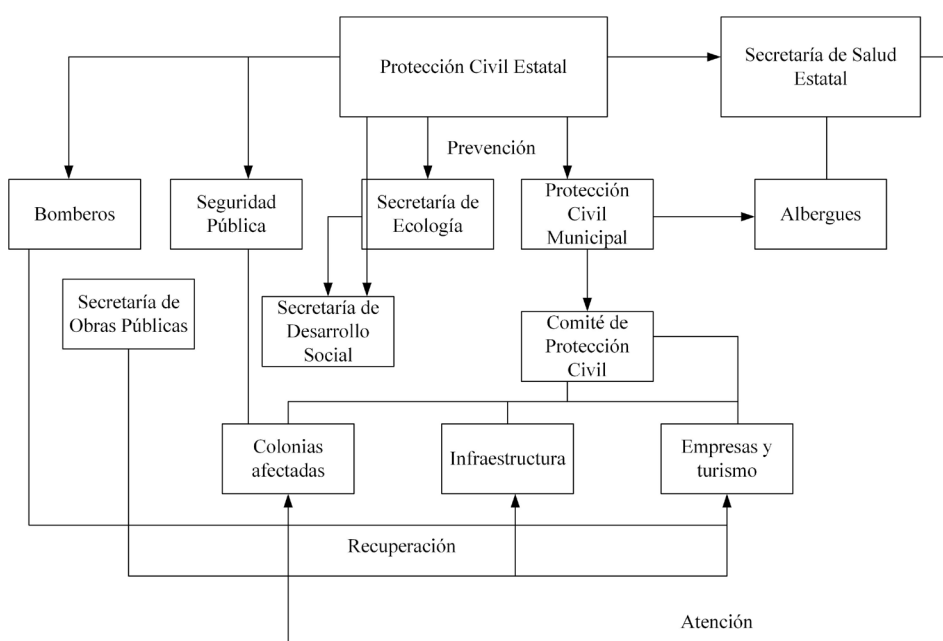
Protección Civil Estatal

Secretaría de Salud Estatal

Prevención

Bomberos

Seguridad Pública

Secretaría de Ecología

Protección Civil Municipal

Albergues

Secretaría de Obras Públicas

Secretaría de Desarrollo Social

Comité de Protección Civil

Colonias afectadas

Infraestructura

Empresas y turismo

Recuperación

Atención